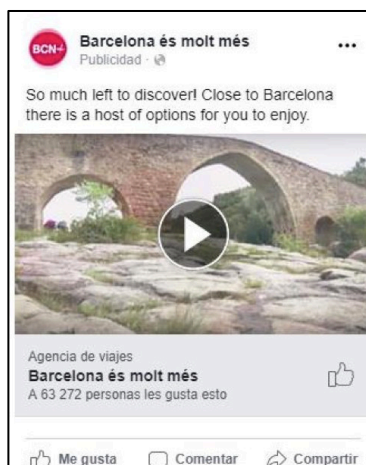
BCN+

Barcelona és molt més
Publicidad ·

...

So much left to discover! Close to Barcelona there is a host of options for you to enjoy.

Agencia de viajes
Barcelona és molt més
A 63 272 personas les gusta esto

Me gusta
Comentar
Compartir